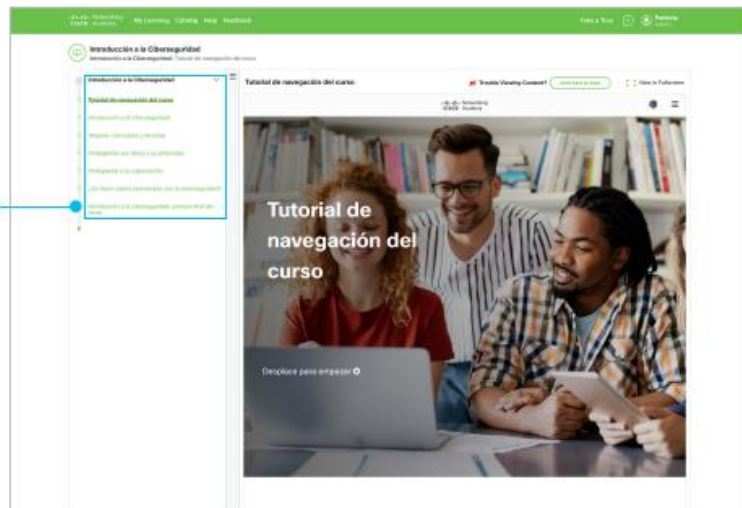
cisco Networking Academy My Learning Catalog Help Feedback

Take a Tour

Introducción a la Ciberseguridad
Introducción a la Ciberseguridad: Tutorial de navegación del curso

Introducción a la Ciberseguridad

Tutorial de navegación del curso

Introducción a la Ciberseguridad

Ataques, conceptos y técnicas

Protegiendo sus datos y su privacidad

Protegiendo a la organización

¿Su futuro estará relacionado con la ciberseguridad?

Introducción a la Ciberseguridad: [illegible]

Tutorial de navegación del curso

Trouble Viewing Content?

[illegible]

View in Fullscreen

cisco Networking Academy

Tutorial de navegación del curso

Desplace para empezar